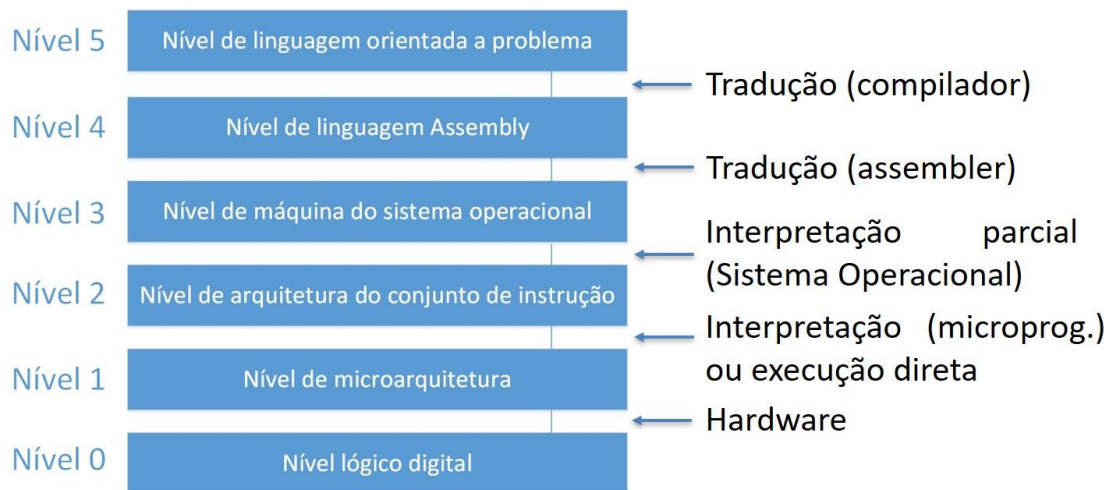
Nível 5 Nível de linguagem orientada a problema

Tradução (compilador)

Nível 4 Nível de linguagem Assembly

Tradução (assembler)

Nível 3 Nível de máquina do sistema operacional

Interpretação parcial (Sistema Operacional)

Nível 2 Nível de arquitetura do conjunto de instrução

Interpretação (microprog.) ou execução direta

Nível 1 Nível de microarquitetura

Hardware

Nível 0 Nível lógico digital